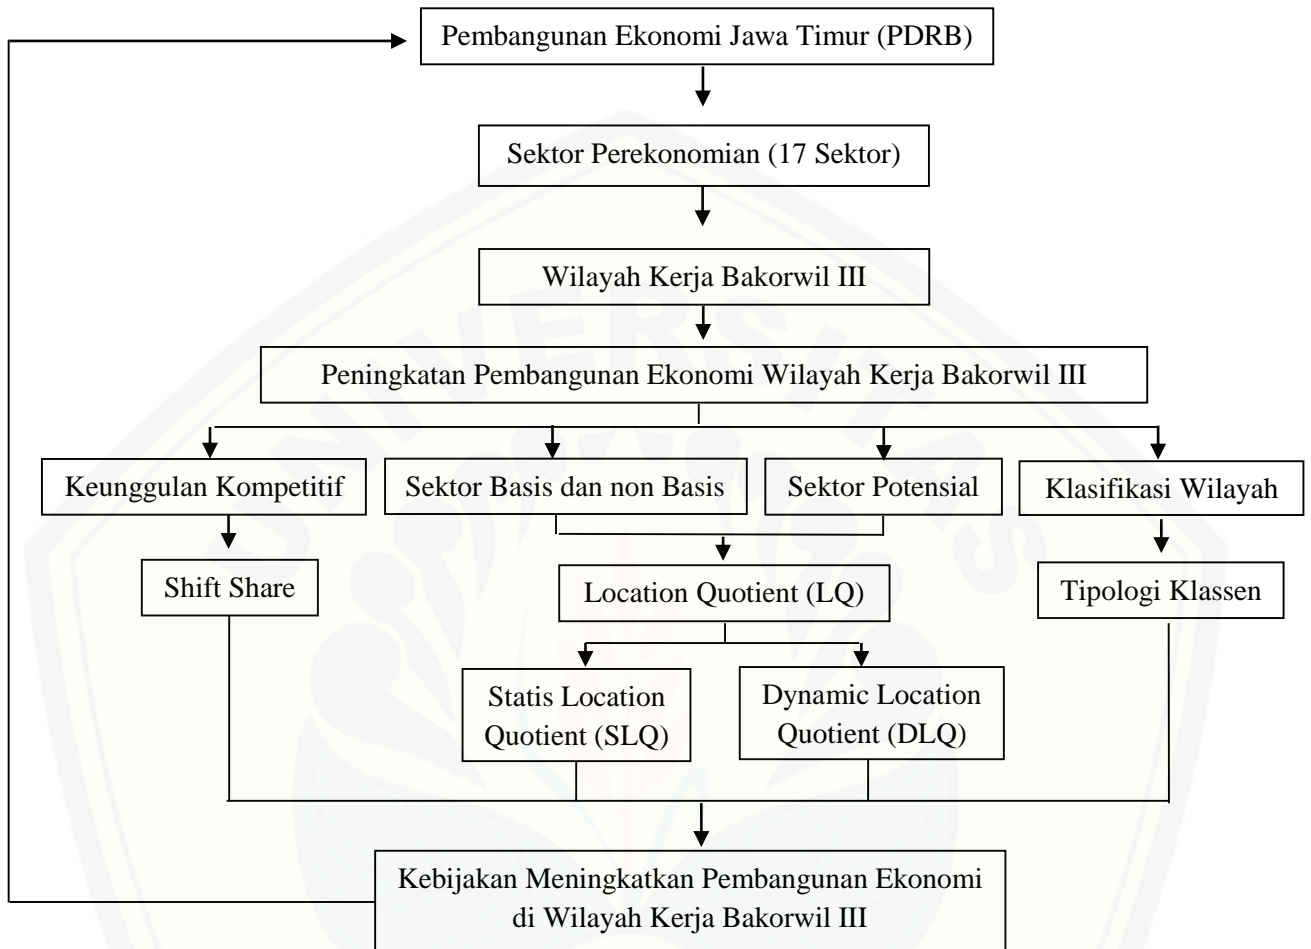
Pembangunan Ekonomi Jawa Timur (PDRB)

Sektor Perekonomian (17 Sektor)

Wilayah Kerja Bakorwil III

Peningkatan Pembangunan Ekonomi Wilayah Kerja Bakorwil III

Keunggulan Kompetitif

Sektor Basis dan non Basis

Sektor Potensial

Klasifikasi Wilayah

Shift Share

Location Quotient (LQ)

Tipologi Klassen

Statis Location Quotient (SLQ)

Dynamic Location Quotient (DLQ)

Kebijakan Meningkatkan Pembangunan Ekonomi di Wilayah Kerja Bakorwil III